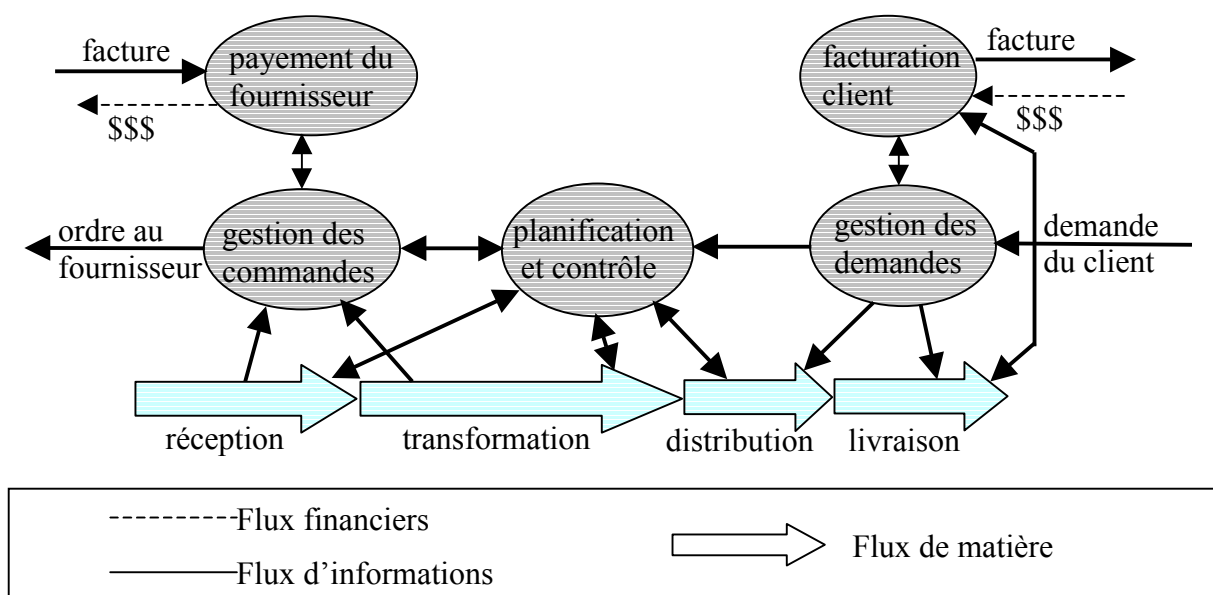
facture

payement du fournisseur

$$$

facturation client

facture

$$$

ordre au fournisseur

gestion des commandes

planification et contrôle

gestion des demandes

demande du client

réception

transformation

distribution

livraison

Flux financiers

Flux d'informations

Flux de matière